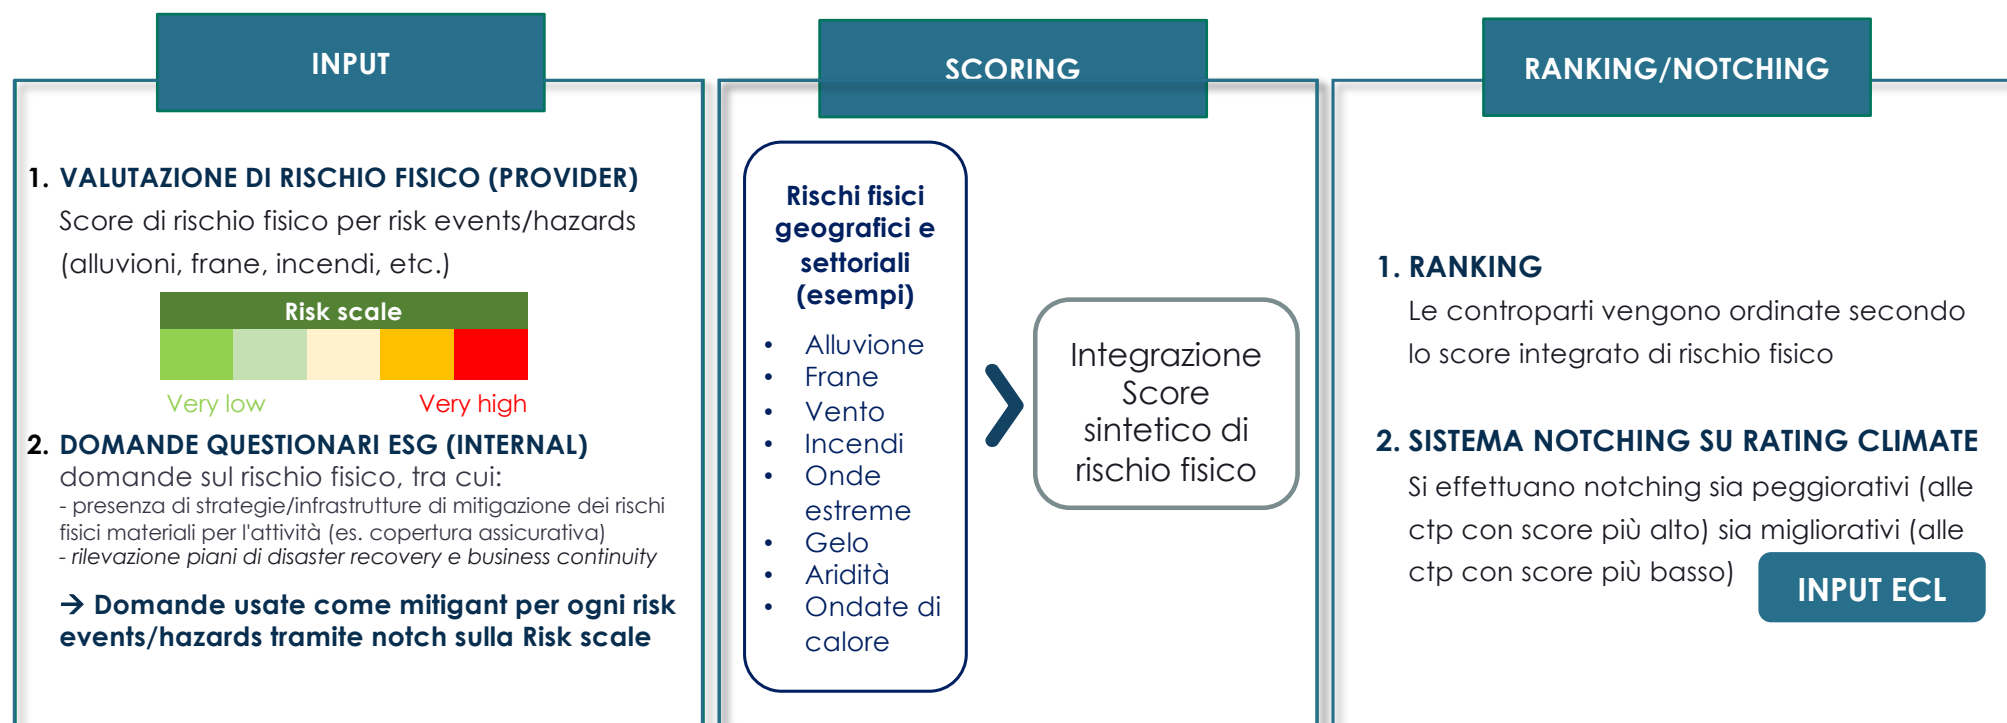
INPUT

1. VALUTAZIONE DI RISCHIO FISICO (PROVIDER)
Score di rischio fisico per risk events/hazards (alluvioni, frane, incendi, etc.)

Risk scale

Very low
Very high

2. DOMANDE QUESTIONARI ESG (INTERNAL)
domande sul rischio fisico, tra cui:
- presenza di strategie/infrastrutture di mitigazione dei rischi fisici materiali per l'attività (es. copertura assicurativa)
- rilevazione piani di disaster recovery e business continuity

→ Domande usate come mitigant per ogni risk events/hazards tramite notch sulla Risk scale

SCORING

Rischi fisici geografici e settoriali (esempi)
• Alluvione
• Frane
• Vento
• Incendi
• Onde estreme
• Gelo
• Aridità
• Ondate di calore

Integrazione Score sintetico di rischio fisico

RANKING/NOTCHING

1. RANKING
Le controparti vengono ordinate secondo lo score integrato di rischio fisico

2. SISTEMA NOTCHING SU RATING CLIMATE
Si effettuano notching sia peggiorativi (alle ctp con score più alto) sia migliorativi (alle ctp con score più basso)

INPUT ECL